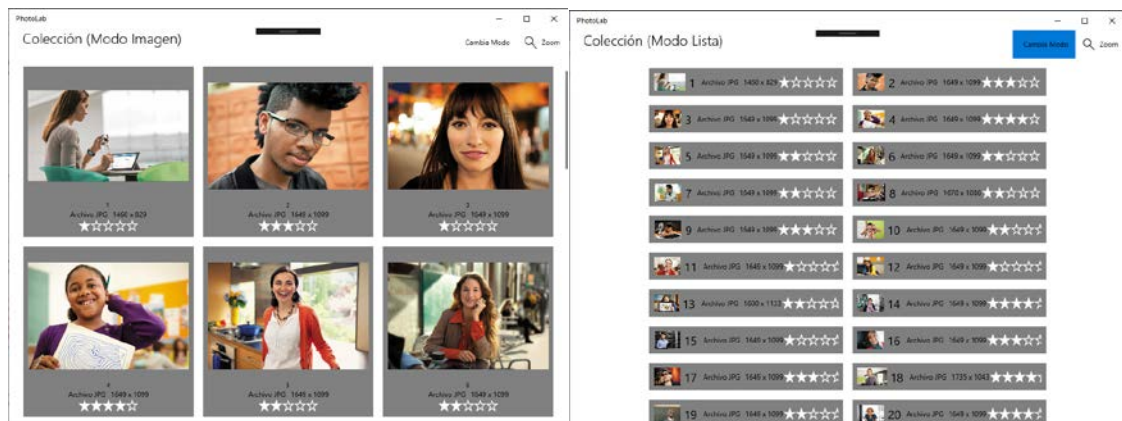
PhotoLab

Colección (Modo Imagen)

Cambia Modo Zoom

1
Archivo JPG 1460 x 829
★☆☆☆☆

2
Archivo JPG 1649 x 1099
★★★☆☆

3
Archivo JPG 1649 x 1099
★☆☆☆☆

4
Archivo JPG 1649 x 1099
★★★★☆

5
Archivo JPG 1649 x 1099
★★☆☆☆

6
Archivo JPG 1649 x 1099
★★☆☆☆

PhotoLab

Colección (Modo Lista)

Cambia Modo Zoom

1 Archivo JPG 1460 x 829 ★☆☆☆☆
2 Archivo JPG 1649 x 1099 ★★★☆☆
3 Archivo JPG 1649 x 1099 ★☆☆☆☆
4 Archivo JPG 1649 x 1099 ★★★★☆
5 Archivo JPG 1649 x 1099 ★★☆☆☆
6 Archivo JPG 1649 x 1099 ★★☆☆☆
7 Archivo JPG 1649 x 1099 ★★☆☆☆
8 Archivo JPG 1670 x 1080 ★★☆☆☆
9 Archivo JPG 1649 x 1099 ★★★☆☆
10 Archivo JPG 1649 x 1099 ★★☆☆☆
11 Archivo JPG 1649 x 1099 ★☆☆☆☆
12 Archivo JPG 1649 x 1099 ★☆☆☆☆
13 Archivo JPG 1650 x 1123 ★★☆☆☆
14 Archivo JPG 1649 x 1099 ★★★★☆
15 Archivo JPG 1649 x 1099 ★☆☆☆☆
16 Archivo JPG 1649 x 1099 ★★★☆☆
17 Archivo JPG 1649 x 1099 ★★★☆☆
18 Archivo JPG 1735 x 1043 ★★★★☆
19 Archivo JPG 1649 x 1099 ★★☆☆☆
20 Archivo JPG 1649 x 1099 ★★★★☆